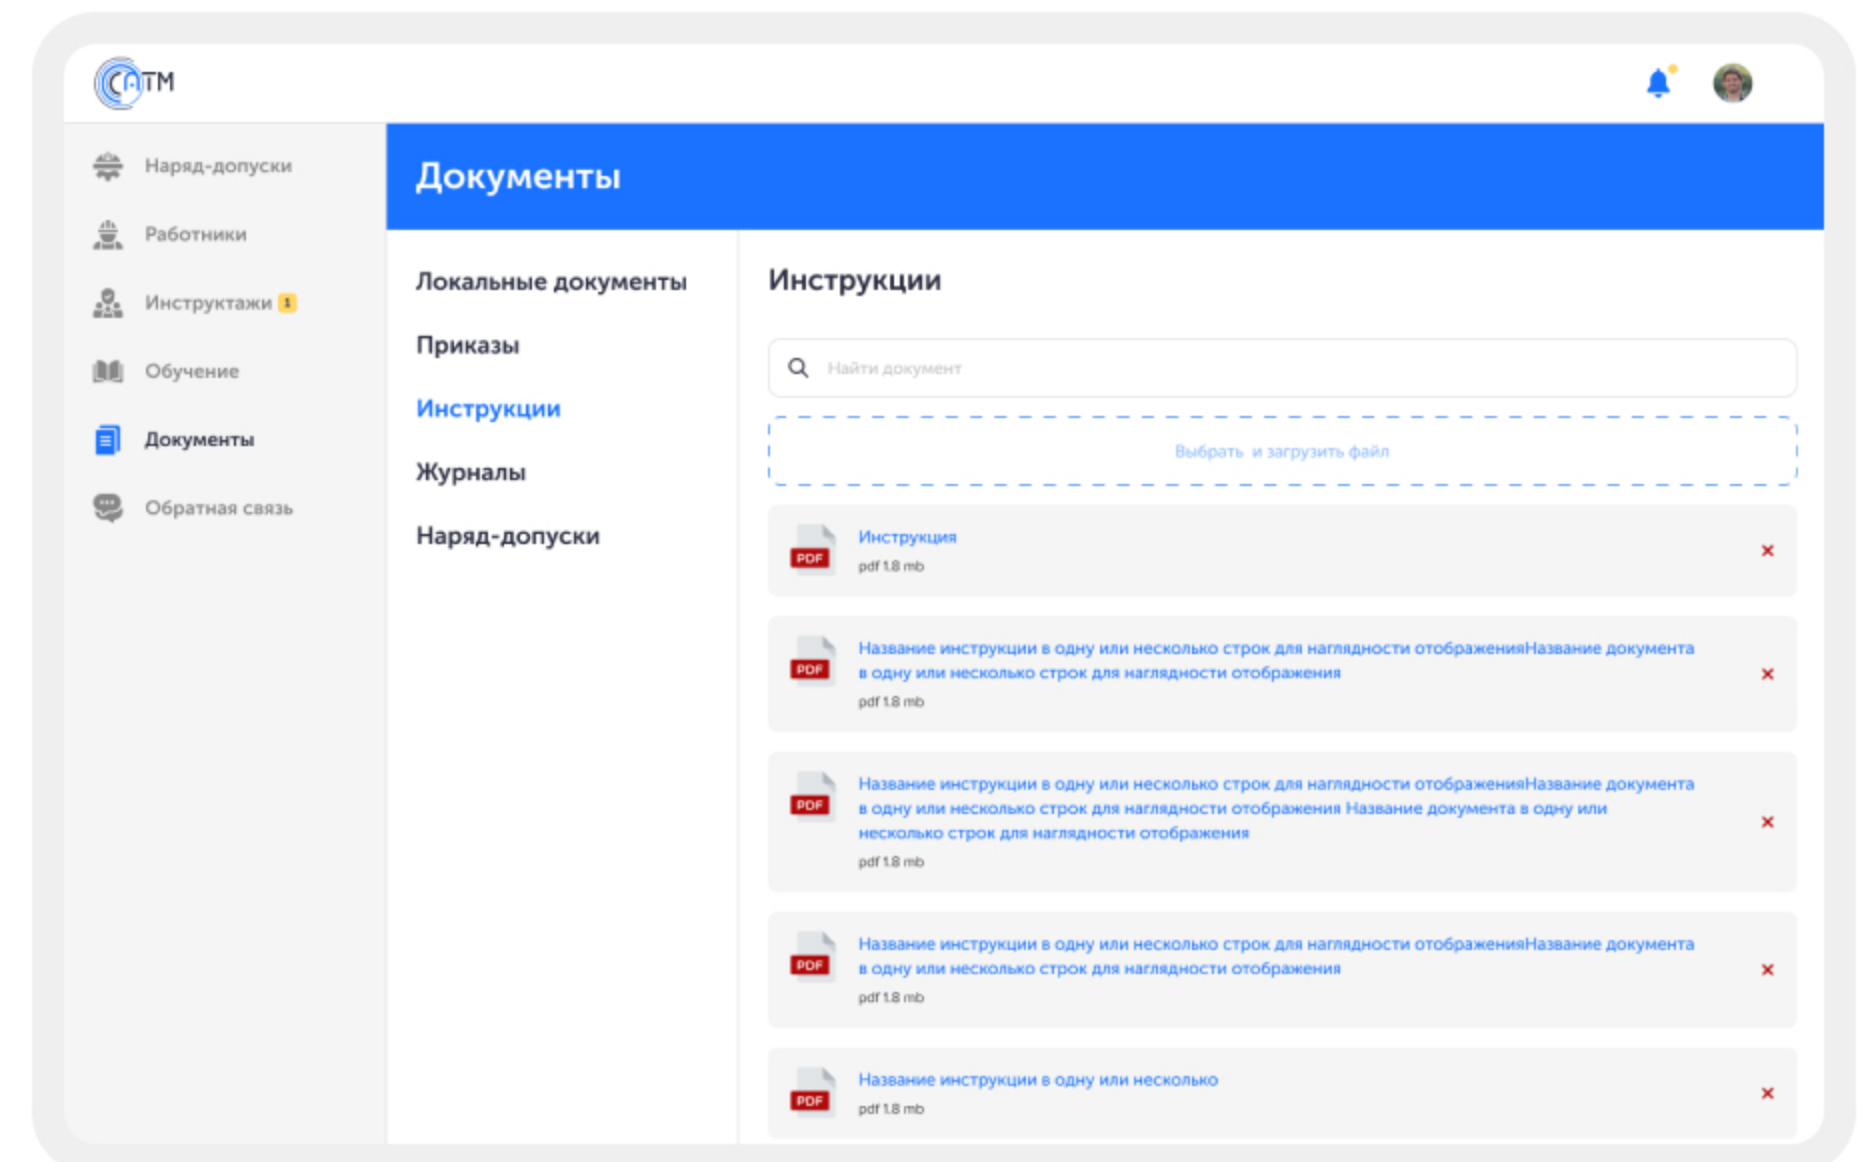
САТМ

Наряд-допуски
Работники
Инструктажи 1
Обучение
Документы
Обратная связь

Документы

Локальные документы
Приказы
Инструкции
Журналы
Наряд-допуски

Инструкции

Найти документ

Выбрать и загрузить файл

PDF
Инструкция
pdf 1.8 mb
×

PDF
Название инструкции в одну или несколько строк для наглядности отображенияНазвание документа в одну или несколько строк для наглядности отображения
pdf 1.8 mb
×

PDF
Название инструкции в одну или несколько строк для наглядности отображенияНазвание документа в одну или несколько строк для наглядности отображения Название документа в одну или несколько строк для наглядности отображения
pdf 1.8 mb
×

PDF
Название инструкции в одну или несколько строк для наглядности отображенияНазвание документа в одну или несколько строк для наглядности отображения
pdf 1.8 mb
×

PDF
Название инструкции в одну или несколько
pdf 1.8 mb
×